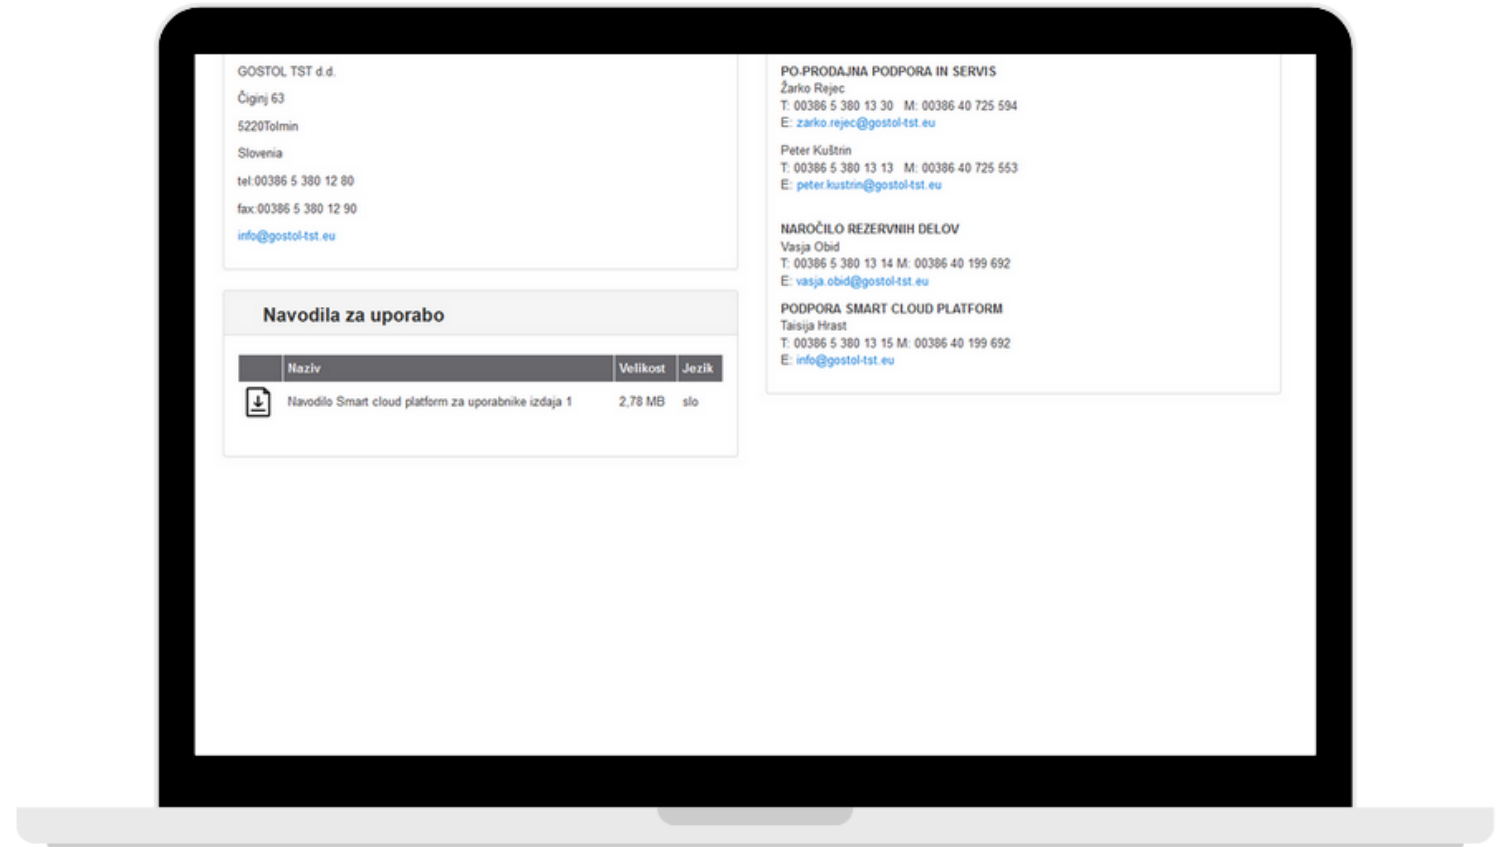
GOSTOL TST d.d.

Čiginj 63

5220Tolmin

Slovenia

tel:00386 5 380 12 80

fax:00386 5 380 12 90

info@gostol-tst.eu

Navodila za uporabo

| | Naziv | Velikost | Jezik |
|---|---|---|---|
| | Navodilo Smart cloud platform za uporabnike izdaja 1 | 2,78 MB | slo |

PO-PRODAJNA PODPORA IN SERVIS
Žarko Rejec
T: 00386 5 380 13 30 M: 00386 40 725 594
E: zarko.rejec@gostol-tst.eu

Peter Kuštrin
T: 00386 5 380 13 13 M: 00386 40 725 553
E: peter.kustrin@gostol-tst.eu

NAROČILO REZERVNIH DELOV
Vasja Obid
T: 00386 5 380 13 14 M: 00386 40 199 692
E: vasja.obid@gostol-tst.eu

PODPORA SMART CLOUD PLATFORM
Taisija Hrast
T: 00386 5 380 13 15 M: 00386 40 199 692
E: info@gostol-tst.eu